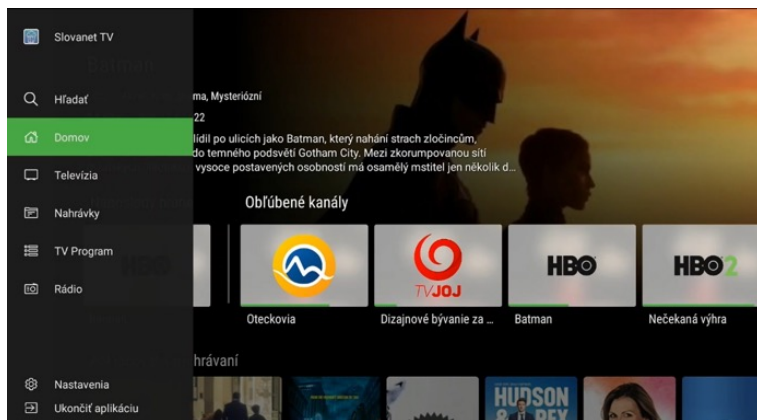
Slovanet TV

Hľadať

Domov

Televízia

Nahrávky

TV Program

Rádio

Nastavenia

Ukončiť aplikáciu

ma, Mysteriózní

22

slídil po ulicích jako Batman, který nahání strach zločincům, do temného podsvětí Gotham City. Mezi zkorumpovanou sítí vysoce postavených osobností má osamělý mstitel jen několik d...

Obľúbené kanály

TV JOJ

HBO

HBO2

Oteckovia

Dizajnové bývanie za ...

Batman

Nečekaná výhra

hrávaní

HUDSON
REX